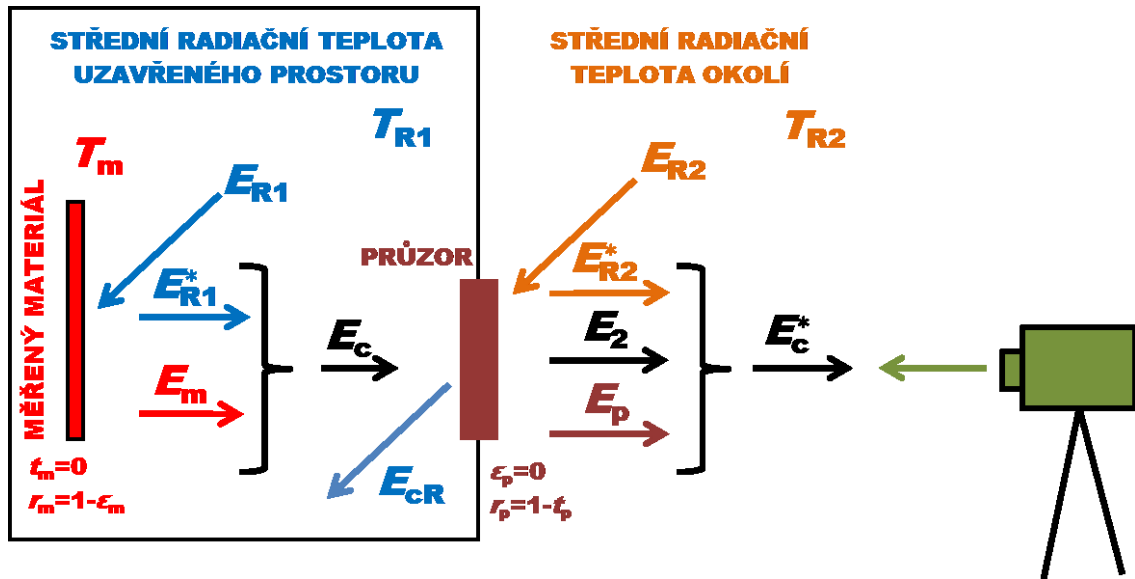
STŘEDNÍ RADIAČNÍ TEPLOTA UZAVŘENÉHO PROSTORU

$T_{R1}$

STŘEDNÍ RADIAČNÍ TEPLOTA OKOLÍ

$T_{R2}$

$T_m$

MĚŘENÝ MATERIÁL

$E_{R1}$

$E^*_{R1}$

$E_m$

$E_c$

PRŮZOR

$E_{R2}$

$E^*_{R2}$

$E_2$

$E_p$

$E^*_c$

$E_{cR}$

$t_m=0$
$r_m=1-\varepsilon_m$

$\varepsilon_p=0$
$r_p=1-t_p$